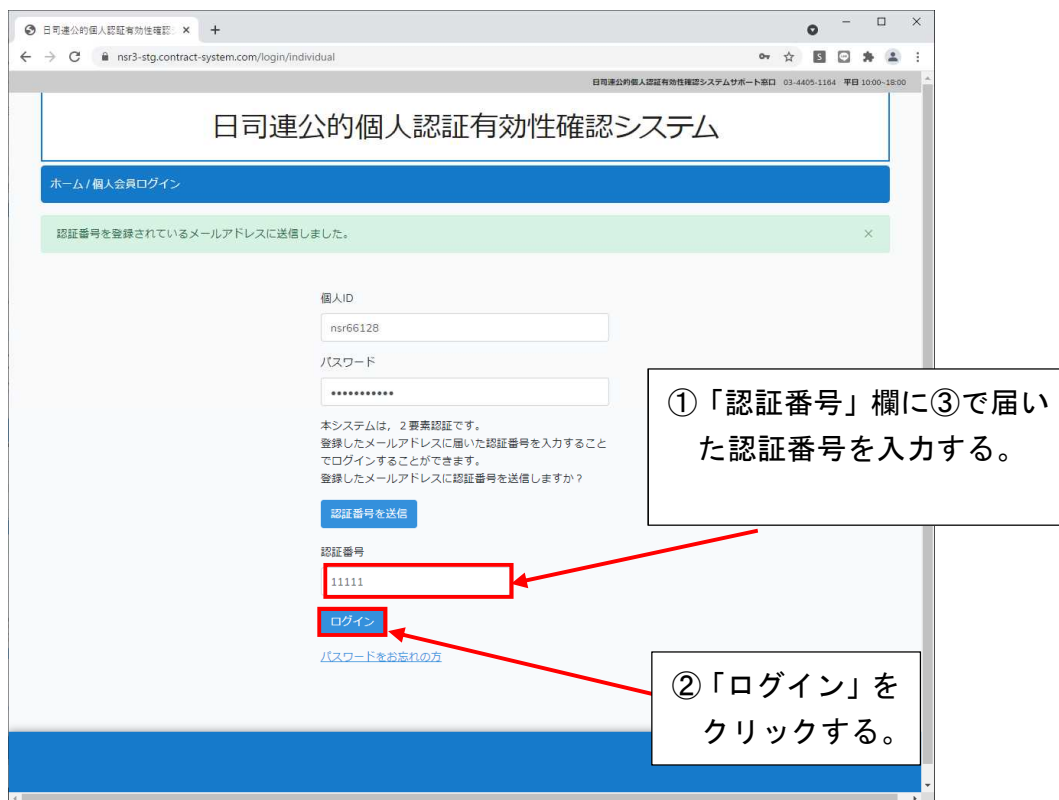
日司連公的個人認証有効性確認 ×
+
nsr3-stg.contract-system.com/login/individual

日司連公的個人認証有効性確認システムサポート窓口 03-4405-1164 平日 10:00~18:00

日司連公的個人認証有効性確認システム

ホーム / 個人会員ログイン

認証番号を登録されているメールアドレスに送信しました。 ×

個人ID

nsr66128

パスワード

•••••••••••

本システムは，２要素認証です。
登録したメールアドレスに届いた認証番号を入力することでログインすることができます。
登録したメールアドレスに認証番号を送信しますか？

認証番号を送信

認証番号

11111

ログイン

パスワードをお忘れの方

①「認証番号」欄に③で届いた認証番号を入力する。

②「ログイン」をクリックする。